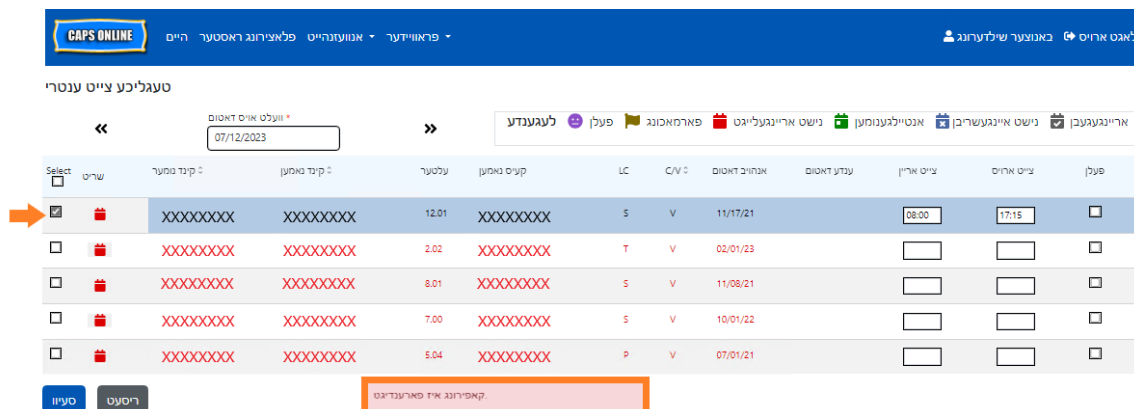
CAPS ONLINE היים פלאצירונג ראסטער אנוועזנהייט ▾ פראווײדער ▾

באנוצער שילדערונג לאגט ארויס

טעגליכע צייט ענטרי

« * וועלט אויס דאטום 07/12/2023 »

לעגענדע פעלן פארמאכונג נישט אריינגעלייגט אנטיילגענומען נישט איינגעשריבן אריינגעגעבן

| Select | שריט | קינד נומער | קינד נאמען | עלטער | קעיס נאמען | LC | C/V | אנהויב דאטום | ענדע דאטום | צייט אריין | צייט ארויס | פעלן |
|---|---|---|---|---|---|---|---|---|---|---|---|---|
| | | XXXXXXXX | XXXXXXXX | 12.01 | XXXXXXXX | S | V | 11/17/21 | | 08:00 | 17:15 | |
| | | XXXXXXXX | XXXXXXXX | 2.02 | XXXXXXXX | T | V | 02/01/23 | | | | |
| | | XXXXXXXX | XXXXXXXX | 8.01 | XXXXXXXX | S | V | 11/08/21 | | | | |
| | | XXXXXXXX | XXXXXXXX | 7.00 | XXXXXXXX | S | V | 10/01/22 | | | | |
| | | XXXXXXXX | XXXXXXXX | 5.04 | XXXXXXXX | P | V | 07/01/21 | | | | |

סעיוו ריסעט

קאפירונג איז פארענדיגט.